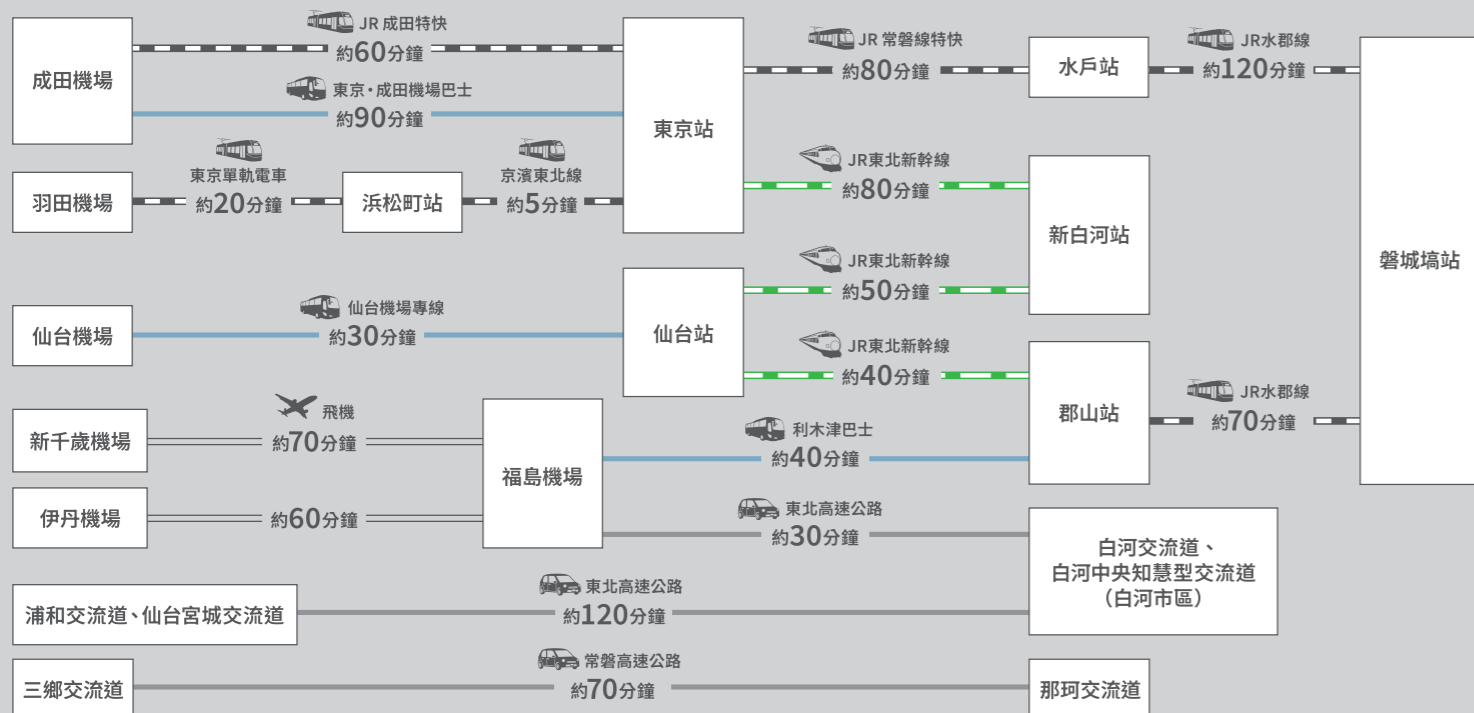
成田機場

JR 成田特快
約60分鐘

東京・成田機場巴士
約90分鐘

羽田機場

東京單軌電車
約20分鐘

浜松町站

京濱東北線
約5分鐘

東京站

JR 常磐線特快
約80分鐘

水戶站

JR水郡線
約120分鐘

JR東北新幹線
約80分鐘

新白河站

磐城塙站

JR東北新幹線
約50分鐘

仙台機場

仙台機場專線
約30分鐘

仙台站

JR東北新幹線
約40分鐘

郡山站

JR水郡線
約70分鐘

新千歲機場

飛機
約70分鐘

福島機場

利木津巴士
約40分鐘

伊丹機場

約60分鐘

東北高速公路
約30分鐘

白河交流道、
白河中央知慧型交流道
（白河市區）

浦和交流道、仙台宮城交流道

東北高速公路
約120分鐘

三鄉交流道

常磐高速公路
約70分鐘

那珂交流道